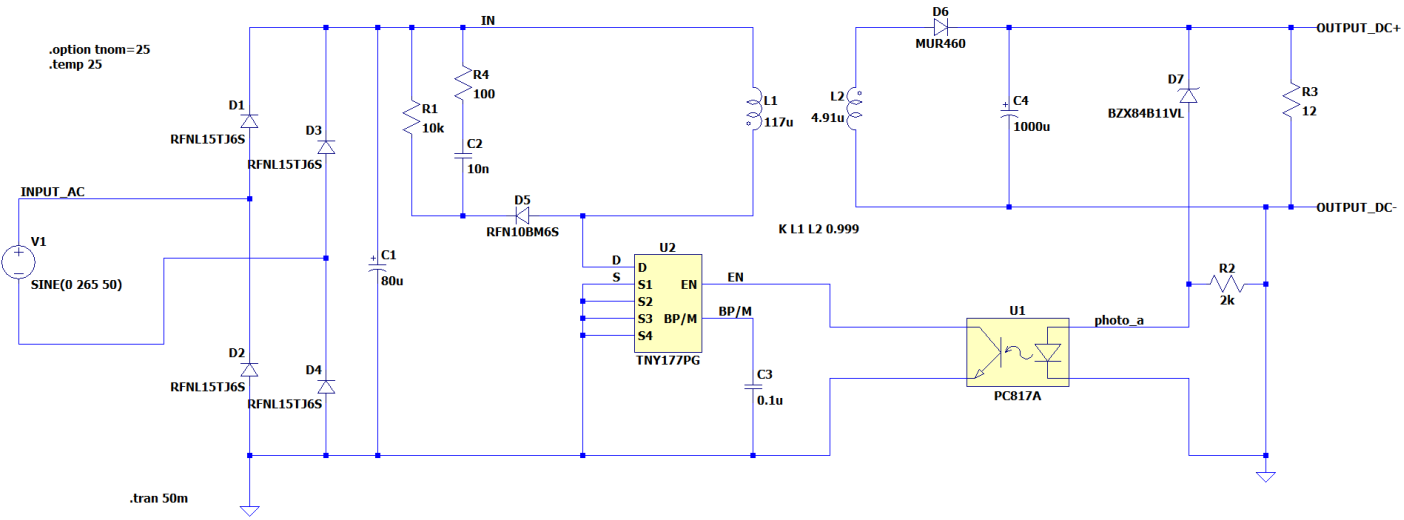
.option tnom=25
.temp 25

IN

D6
MUR460

OUTPUT_DC+

D1
RFNL15TJ6S

D3
RFNL15TJ6S

R4
100

R1
10k

C2
10n

L1
117u

L2
4.91u

C4
1000u

D7
BZX84B11VL

R3
12

INPUT_AC

V1
SINE(0 265 50)

D5
RFN10BM6S

OUTPUT_DC-

K L1 L2 0.999

C1
80u

U2
D
S
D
S1
S2
S3
S4
EN
BP/M
EN
BP/M
TNY177PG

R2
2k

U1
photo_a
PC817A

D2
RFNL15TJ6S

D4
RFNL15TJ6S

C3
0.1u

.tran 50m